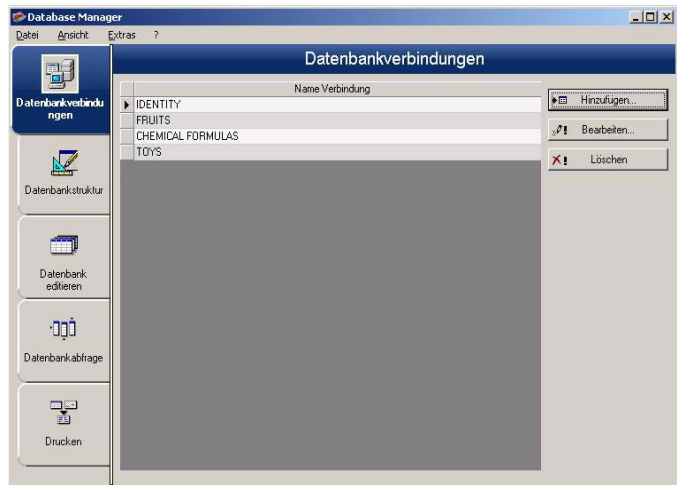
Database Manager

Datei Ansicht Extras ?

Datenbankverbindungen

Datenbankstruktur

Datenbank editieren

Datenbankabfrage

Drucken

Datenbankverbindungen

| Name Verbindung |
|---|
| IDENTITY |
| FRUITS |
| CHEMICAL FORMULAS |
| TOYS |

Hinzufügen...

Bearbeiten...

Löschen